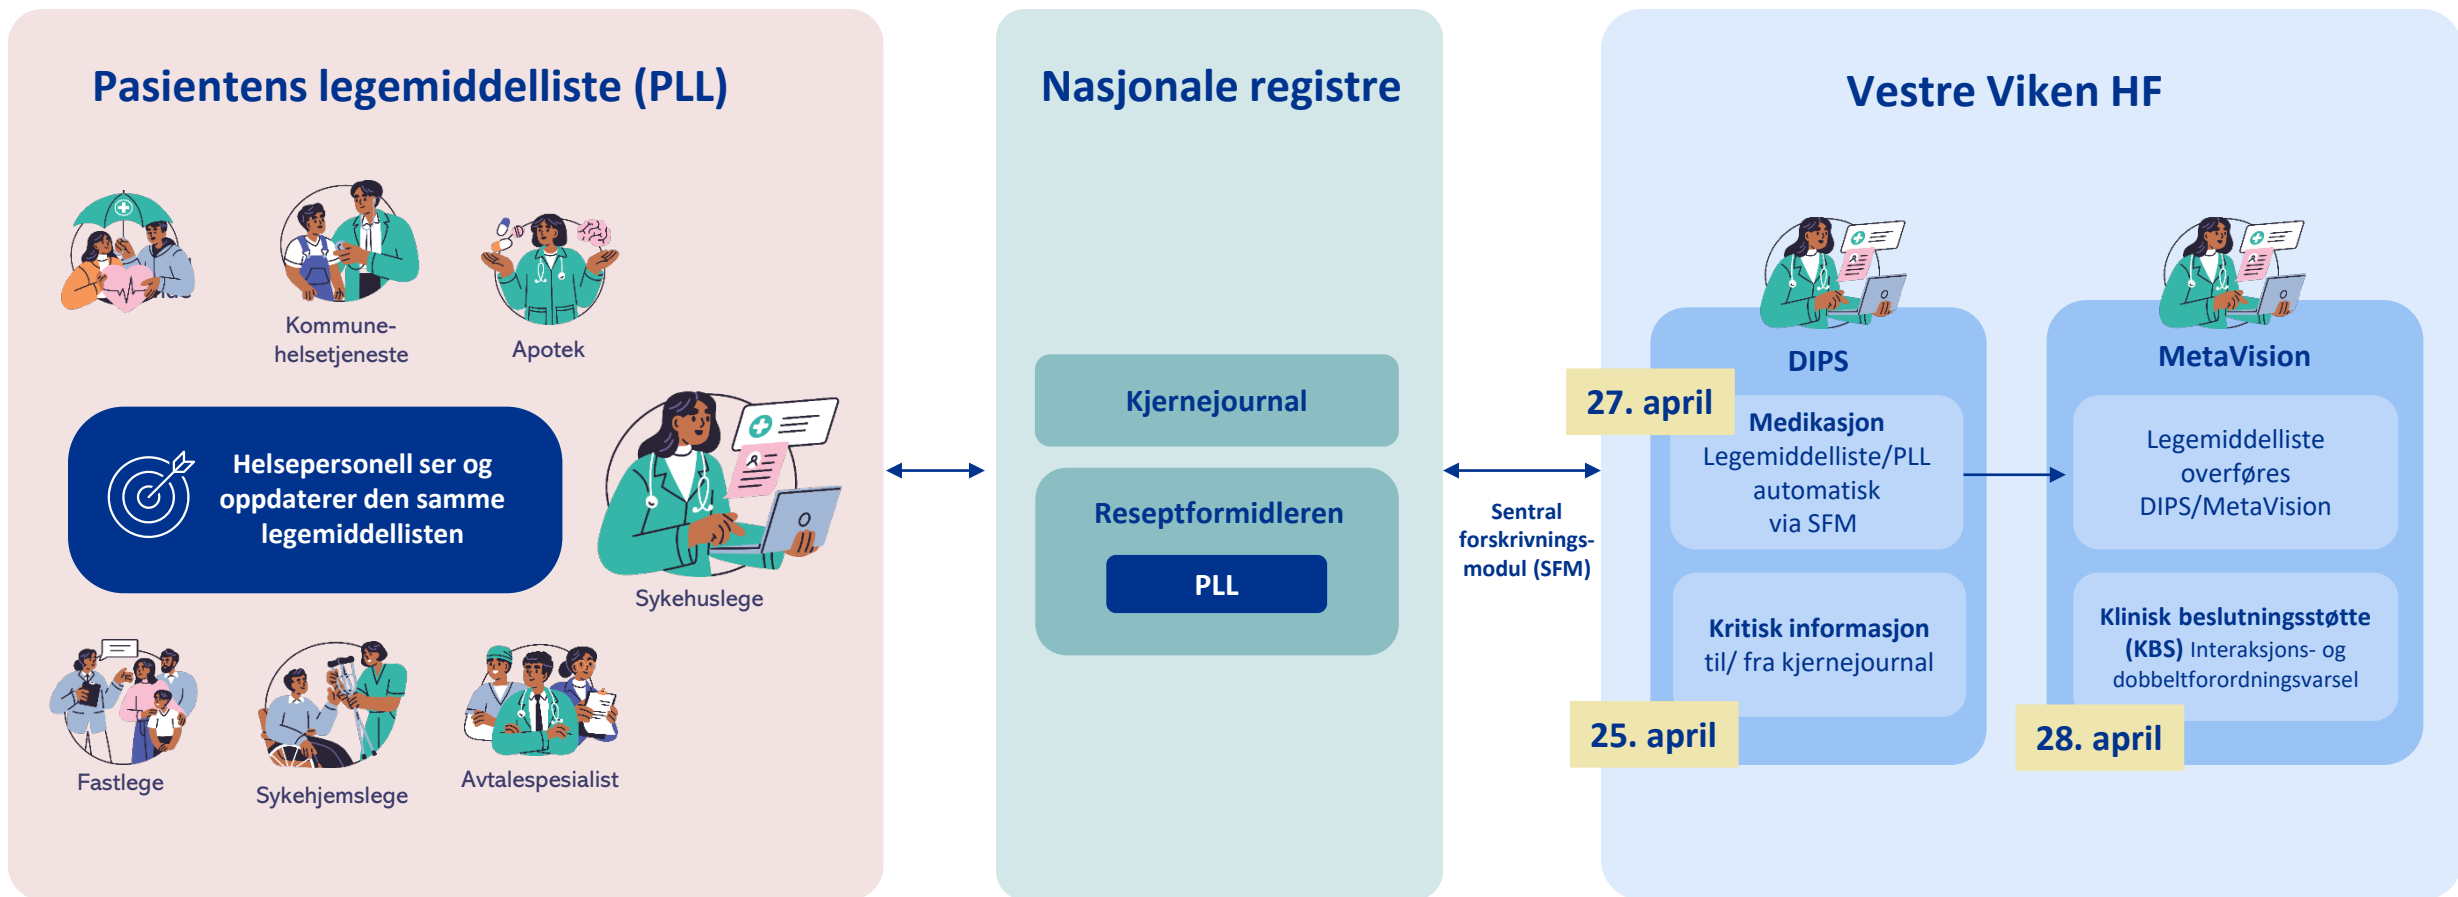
Pasientens legemiddelliste (PLL)

Kommune-helsetjeneste

Apotek

Helsepersonell ser og oppdaterer den samme legemiddellisten

Sykehuslege

Fastlege

Sykehjemslege

Avtalespesialist

Nasjonale registre

Kjernejournal

Reseptformidleren

PLL

Sentral forskrivnings-modul (SFM)

Vestre Viken HF

DIPS

27. april

Medikasjon
Legemiddelliste/PLL automatisk via SFM

Kritisk informasjon til/ fra kjernejournal

25. april

MetaVision

Legemiddelliste overføres DIPS/MetaVision

Klinisk beslutningsstøtte (KBS) Interaksjons- og dobbeltforordningsvarsel

28. april